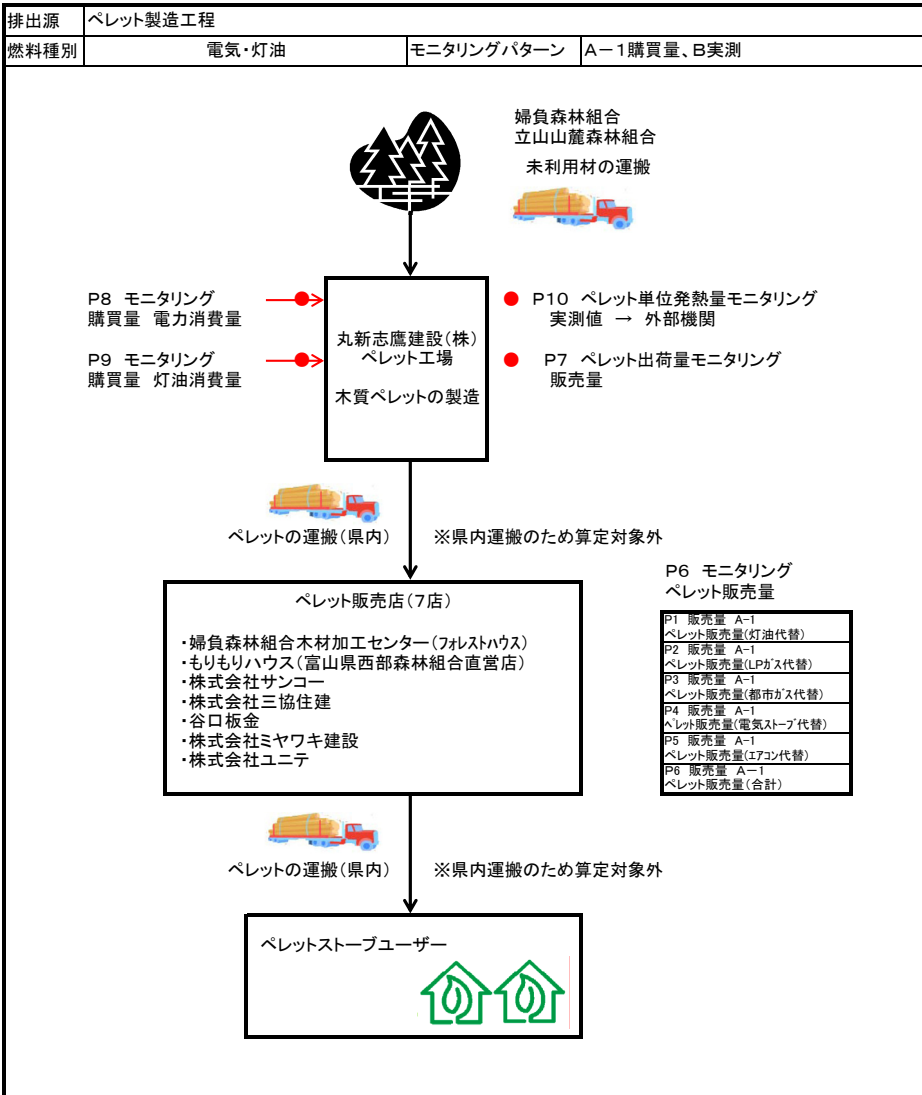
| 排出源 | ペレット製造工程 | | |
|---|---|---|---|
| 燃料種別 | 電気・灯油 | モニタリングパターン | A－1購買量、B実測 |

婦負森林組合
立山山麓森林組合
未利用材の運搬

P8 モニタリング
購買量 電力消費量

P9 モニタリング
購買量 灯油消費量

丸新志鷹建設(株)
ペレット工場

木質ペレットの製造

P10 ペレット単位発熱量モニタリング
実測値 → 外部機関

P7 ペレット出荷量モニタリング
販売量

ペレットの運搬(県内)
※県内運搬のため算定対象外

P6 モニタリング
ペレット販売量

ペレット販売店(7店)

・婦負森林組合木材加工センター(フォレストハウス)
・もりもりハウス(富山県西部森林組合直営店)
・株式会社サンコー
・株式会社三協住建
・谷口板金
・株式会社ミヤワキ建設
・株式会社ユニテ

| P1 販売量 A-1 ペレット販売量(灯油代替) |
|---|
| P2 販売量 A-1 ペレット販売量(LPガス代替) |
| P3 販売量 A-1 ペレット販売量(都市ガス代替) |
| P4 販売量 A-1 ペレット販売量(電気ストーブ代替) |
| P5 販売量 A-1 ペレット販売量(エアコン代替) |
| P6 販売量 A-1 ペレット販売量(合計) |

ペレットの運搬(県内)
※県内運搬のため算定対象外

ペレットストーブユーザー